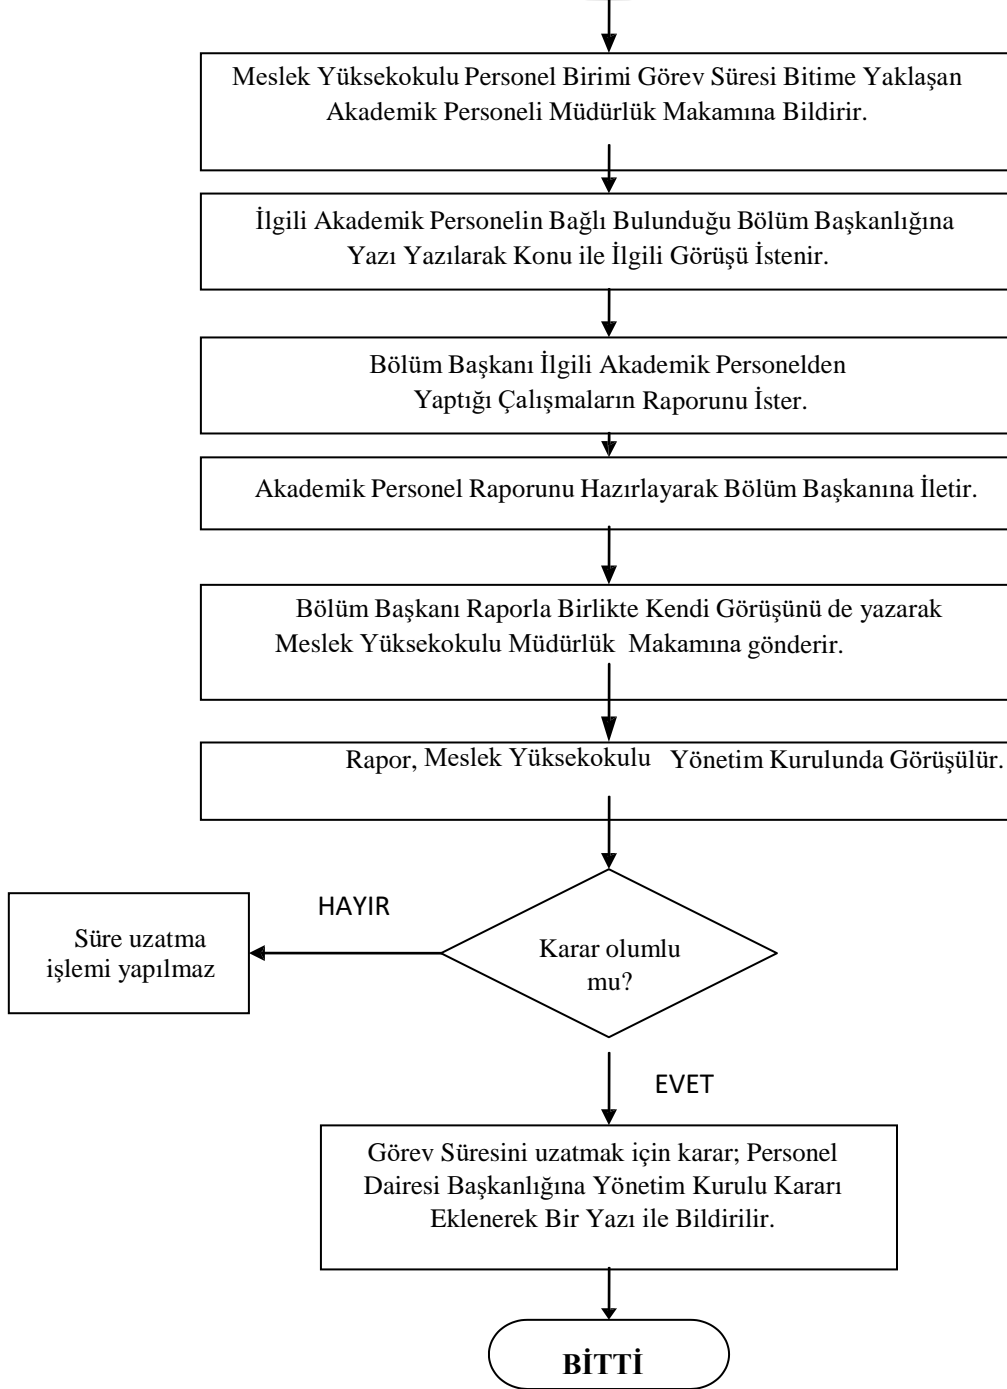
Meslek Yüksekokulu Personel Birimi Görev Süresi Bitime Yaklaşan Akademik Personeli Müdürlük Makamına Bildirir.

İlgili Akademik Personelin Bağlı Bulunduğu Bölüm Başkanlığına Yazı Yazılarak Konu ile İlgili Görüşü İstenir.

Bölüm Başkanı İlgili Akademik Personelden Yaptığı Çalışmaların Raporunu İster.

Akademik Personel Raporunu Hazırlayarak Bölüm Başkanına İletir.

Bölüm Başkanı Raporla Birlikte Kendi Görüşünü de yazarak Meslek Yüksekokulu Müdürlük Makamına gönderir.

Rapor, Meslek Yüksekokulu Yönetim Kurulunda Görüşülür.

HAYIR

Süre uzatma işlemi yapılmaz

Karar olumlu mu?

EVET

Görev Süresini uzatmak için karar; Personel Dairesi Başkanlığına Yönetim Kurulu Kararı Eklenerek Bir Yazı ile Bildirilir.

BİTTİ